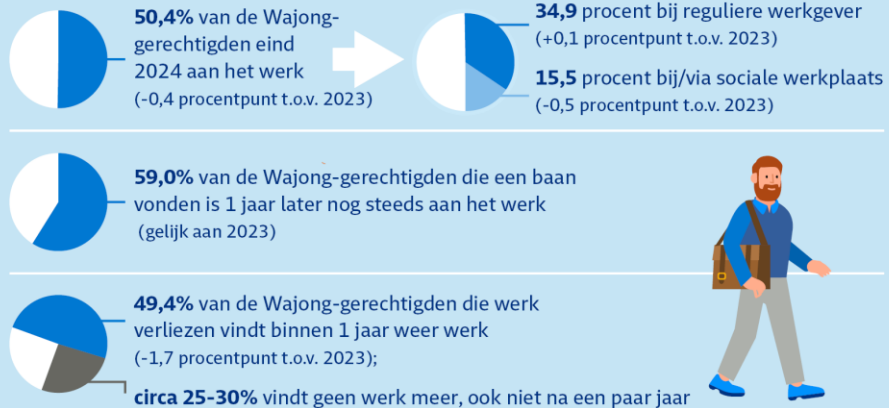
**50,4%** van de Wajong-gerechtigden eind 2024 aan het werk
(-0,4 procentpunt t.o.v. 2023)

**34,9** procent bij reguliere werkgever
(+0,1 procentpunt t.o.v. 2023)

**15,5** procent bij/via sociale werkplaats
(-0,5 procentpunt t.o.v. 2023)

**59,0%** van de Wajong-gerechtigden die een baan vonden is 1 jaar later nog steeds aan het werk
(gelijk aan 2023)

**49,4%** van de Wajong-gerechtigden die werk verliezen vindt binnen 1 jaar weer werk
(-1,7 procentpunt t.o.v. 2023);

**circa 25-30%** vindt geen werk meer, ook niet na een paar jaar